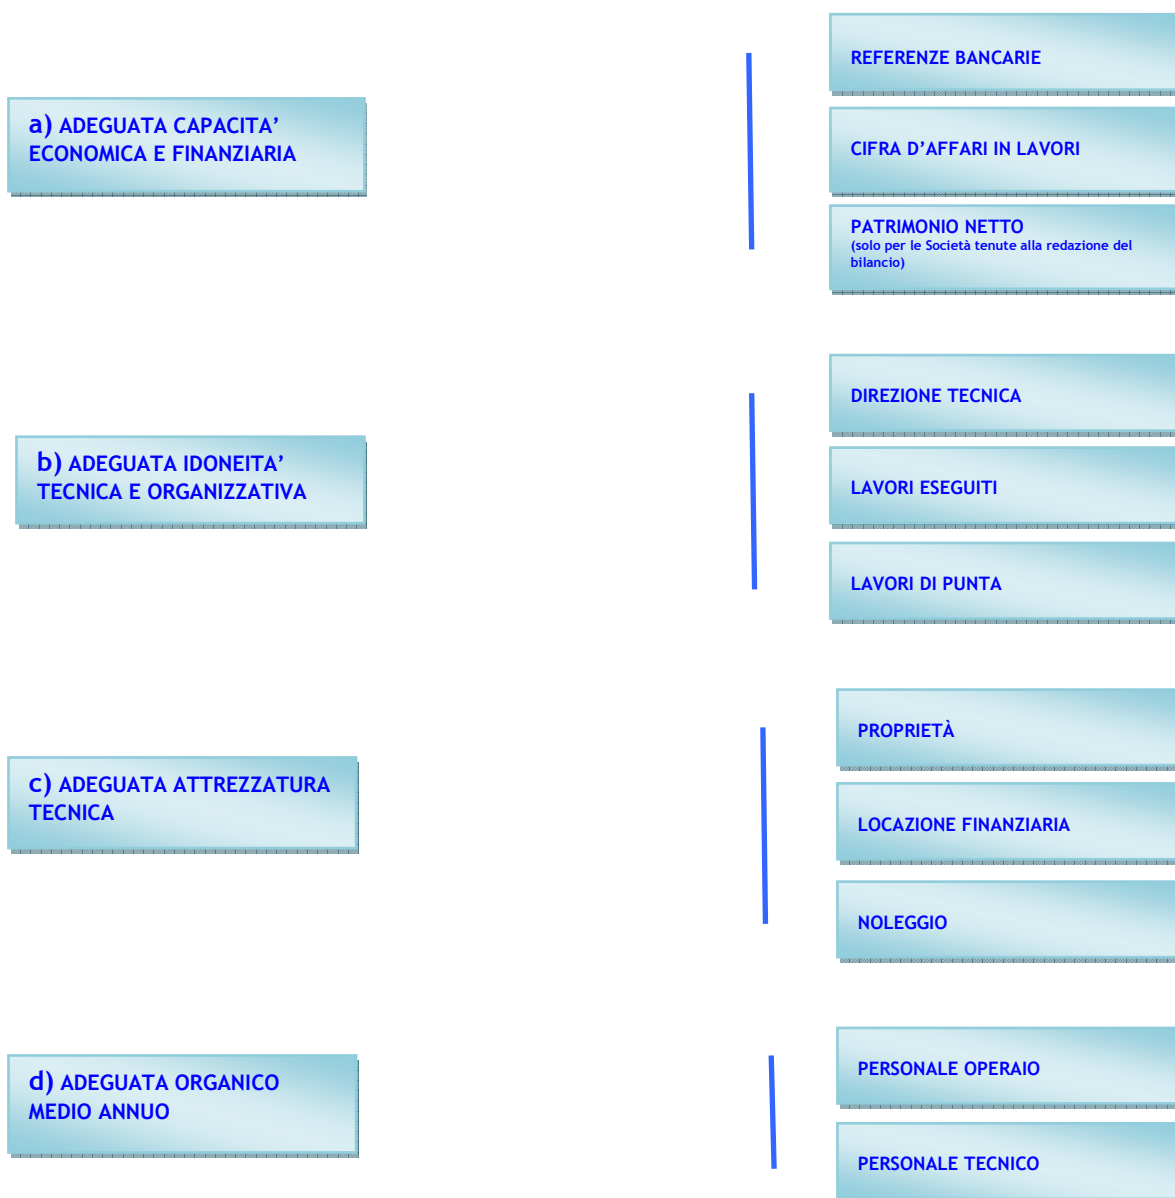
a) ADEGUATA CAPACITA' ECONOMICA E FINANZIARIA

REFERENZE BANCARIE

CIFRA D'AFFARI IN LAVORI

PATRIMONIO NETTO
(solo per le Società tenute alla redazione del bilancio)

b) ADEGUATA IDONEITA' TECNICA E ORGANIZZATIVA

DIREZIONE TECNICA

LAVORI ESEGUITI

LAVORI DI PUNTA

c) ADEGUATA ATTREZZATURA TECNICA

PROPRIETÀ

LOCAZIONE FINANZIARIA

NOLEGGIO

d) ADEGUATA ORGANICO MEDIO ANNUO

PERSONALE OPERAIO

PERSONALE TECNICO